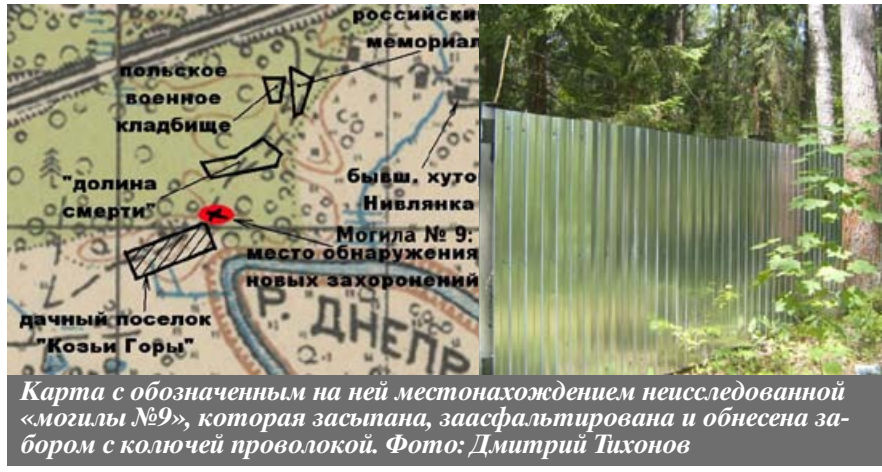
российски
мемориал

польское
военное
кладбище

"долина
смерти"

бывш. хуто
Нивлянка

Могила № 9:
место обнаружения
новых захоронений

дачный поселок
"Козьи Горы"

Р. ДНЕПР

Карта с обозначенным на ней местонахождением неисследованной «могилы №9», которая засыпана, заасфальтирована и обнесена забором с колючей проволокой. Фото: Дмитрий Тихонов